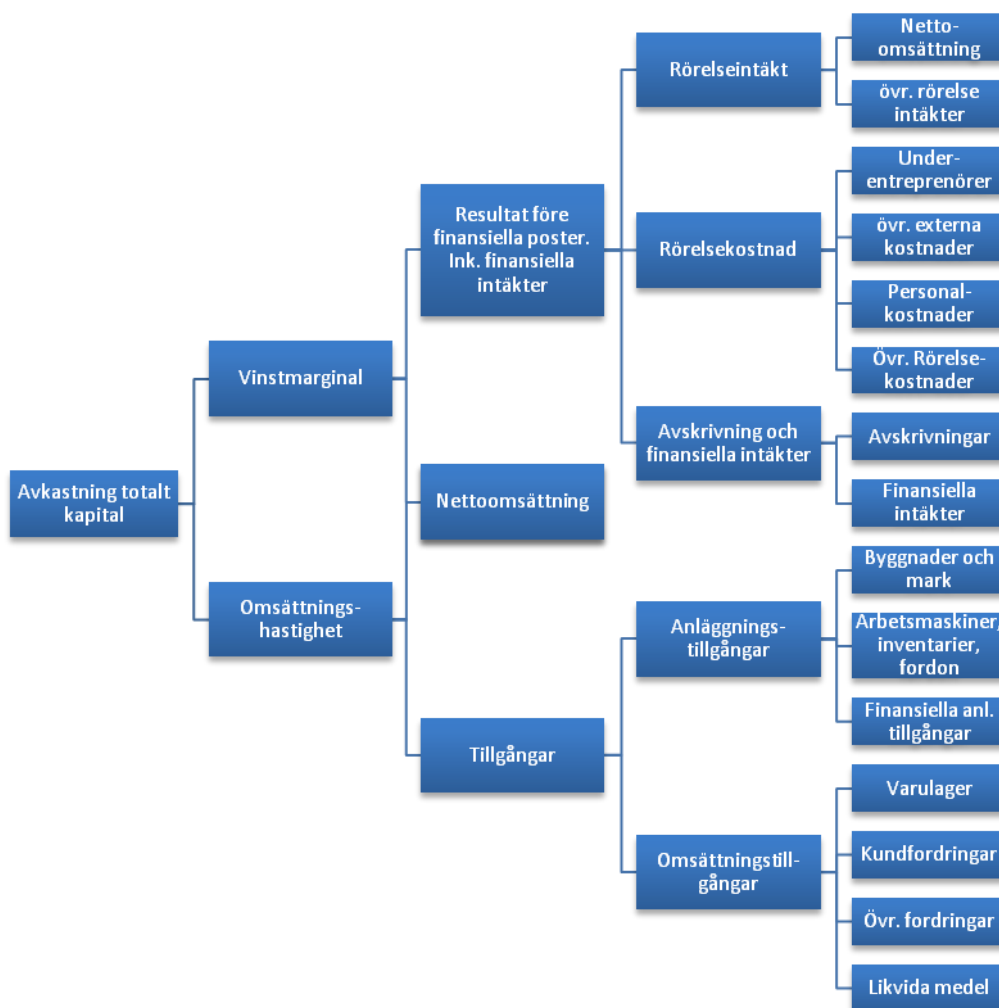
Avkastning totalt kapital

Vinstmarginal

Omsättnings-hastighet

Resultat före finansiella poster. Ink. finansiella intäkter

Nettoomsättning

Tillgångar

Rörelseintäkt

Rörelsekostnad

Avskrivning och finansiella intäkter

Anläggnings-tillgångar

Omsättningstill-gångar

Netto-omsättning

övr. rörelse intäkter

Under-entreprenörer

övr. externa kostnader

Personal-kostnader

Övr. Rörelse-kostnader

Avskrivningar

Finansiella intäkter

Byggnader och mark

Arbetsmaskiner, inventarier, fordon

Finansiella anl. tillgångar

Varulager

Kundfordringar

Övr. fordringar

Likvida medel